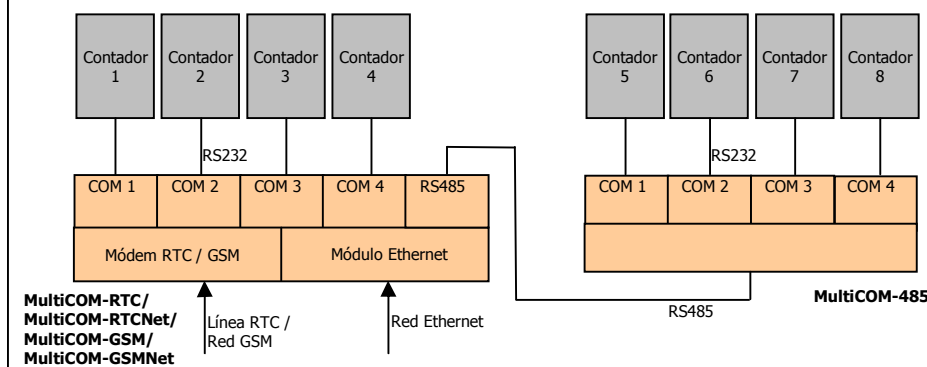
Contador 1

Contador 2

Contador 3

Contador 4

Contador 5

Contador 6

Contador 7

Contador 8

RS232

RS232

COM 1

COM 2

COM 3

COM 4

RS485

COM 1

COM 2

COM 3

COM 4

Módem RTC / GSM

Módulo Ethernet

MultiCOM-RTC/
MultiCOM-RTCNet/
MultiCOM-GSM/
MultiCOM-GSMNet

Línea RTC /
Red GSM

Red Ethernet

RS485

MultiCOM-485